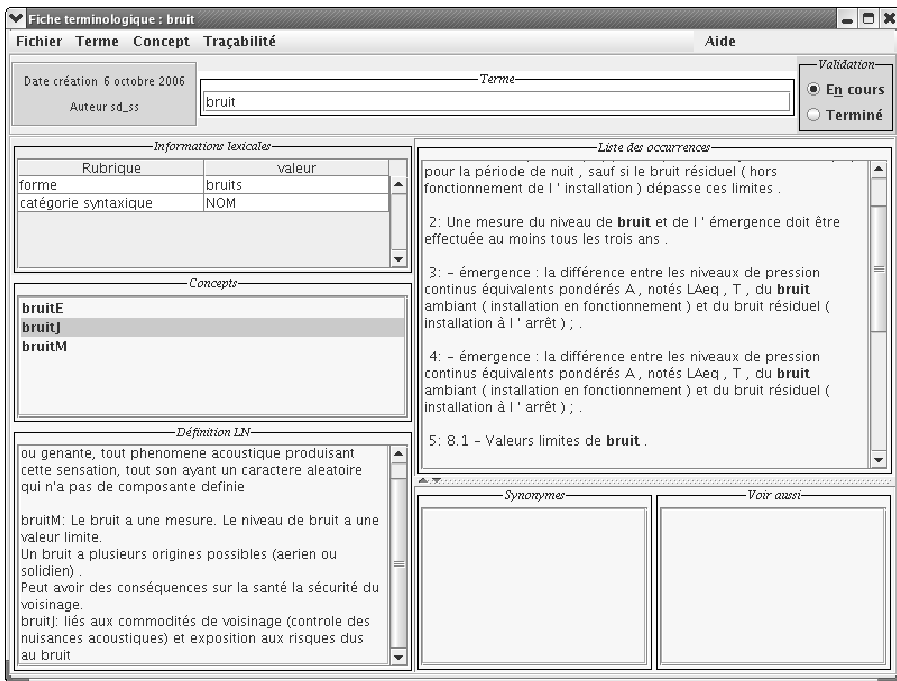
Fiche terminologique : bruit

Fichier Terme Concept Traçabilité Aide

Date création 6 octobre 2006
Auteur sd_ss

Terme
bruit

Validation
En cours
Terminé

Informations lexicales

| Rubrique | valeur |
|---|---|
| forme | bruits |
| catégorie syntaxique | NOM |

Concepts
bruitE
bruitJ
bruitM

Définition LN
ou genante, tout phenomene acoustique produisant cette sensation, tout son ayant un caractere aleatoire qui n'a pas de composante definie

bruitM: Le bruit a une mesure. Le niveau de bruit a une valeur limite.
Un bruit a plusieurs origines possibles (aerien ou solidien) .
Peut avoir des conséquences sur la santé la sécurité du voisinage.
bruitJ: liés aux commodités de voisinage (controle des nuisances acoustiques) et exposition aux risques dus au bruit

Liste des occurrences
pour la période de nuit , sauf si le bruit résiduel ( hors fonctionnement de l ' installation ) dépasse ces limites .

2: Une mesure du niveau de bruit et de l ' émergence doit être effectuée au moins tous les trois ans .

3: - émergence : la différence entre les niveaux de pression continus équivalents pondérés A , notés LAeq , T , du bruit ambiant ( installation en fonctionnement ) et du bruit résiduel ( installation à l ' arrêt ) ; .

4: - émergence : la différence entre les niveaux de pression continus équivalents pondérés A , notés LAeq , T , du bruit ambiant ( installation en fonctionnement ) et du bruit résiduel ( installation à l ' arrêt ) ; .

5: 8.1 - Valeurs limites de bruit .

Synonymes

Voir aussi